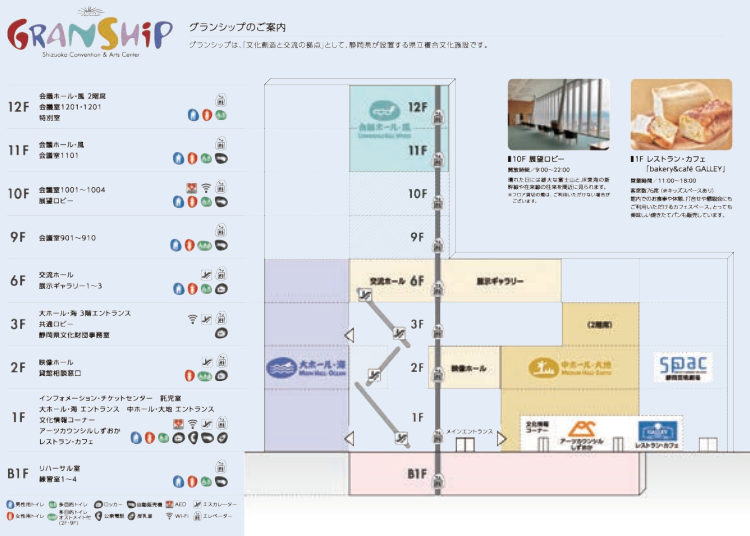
GRANSHIP
Shizuoka Convention & Arts Center

グランシップのご案内
グランシップは、「文化創造と交流の拠点」として、静岡県が設置する県立複合文化施設です。

12F
会議ホール・風 2階席
会議室1201・1201
特別室

11F
会議ホール・風
会議室1101

10F
会議室1001～1004
展望ロビー

9F
会議室901～910

6F
交流ホール
展示ギャラリー1～3

3F
大ホール・海 3階エントランス
共通ロビー
静岡県文化財団事務局

2F
映像ホール
貸館相談窓口

1F
インフォメーション・チケットセンター 託児室
大ホール・海 エントランス 中ホール・大地 エントランス
文化情報コーナー
アーツカウンシルしずおか
レストラン・カフェ

B1F
リハーサル室
練習室1～4

男性用トイレ 多目的トイレ ロッカー 自動販売機 AED エスカレーター
女性用トイレ 多目的トイレ オストメイト対応 公衆電話 喫煙室 Wi-Fi エレベーター

会議ホール・風
12F
11F
10F
9F
交流ホール 6F
展示ギャラリー
3F
(2階席)
大ホール・海
2F
映像ホール
中ホール・大地
SPAC 静岡県舞台芸術センター
1F
メインエントランス
文化情報コーナー
アーツカウンシルしずおか
レストラン・カフェ
B1F

10F 展望ロビー
開放時間：9:00～22:00
晴れた日には雄大な富士山と、日本平の新幹線や在来線の往来を間近に見られます。
※フロア貸切の際は、ご利用いただけない場合がございます。

1F レストラン・カフェ「bakery&café GALLEY」
営業時間：11:00～18:00
客席数76席（キッズスペースあり）
館内でのお食事や休憩、打合せや懇親会にもご利用いただけるカフェスペース。とっても美味しい焼きたてパンも販売しています。